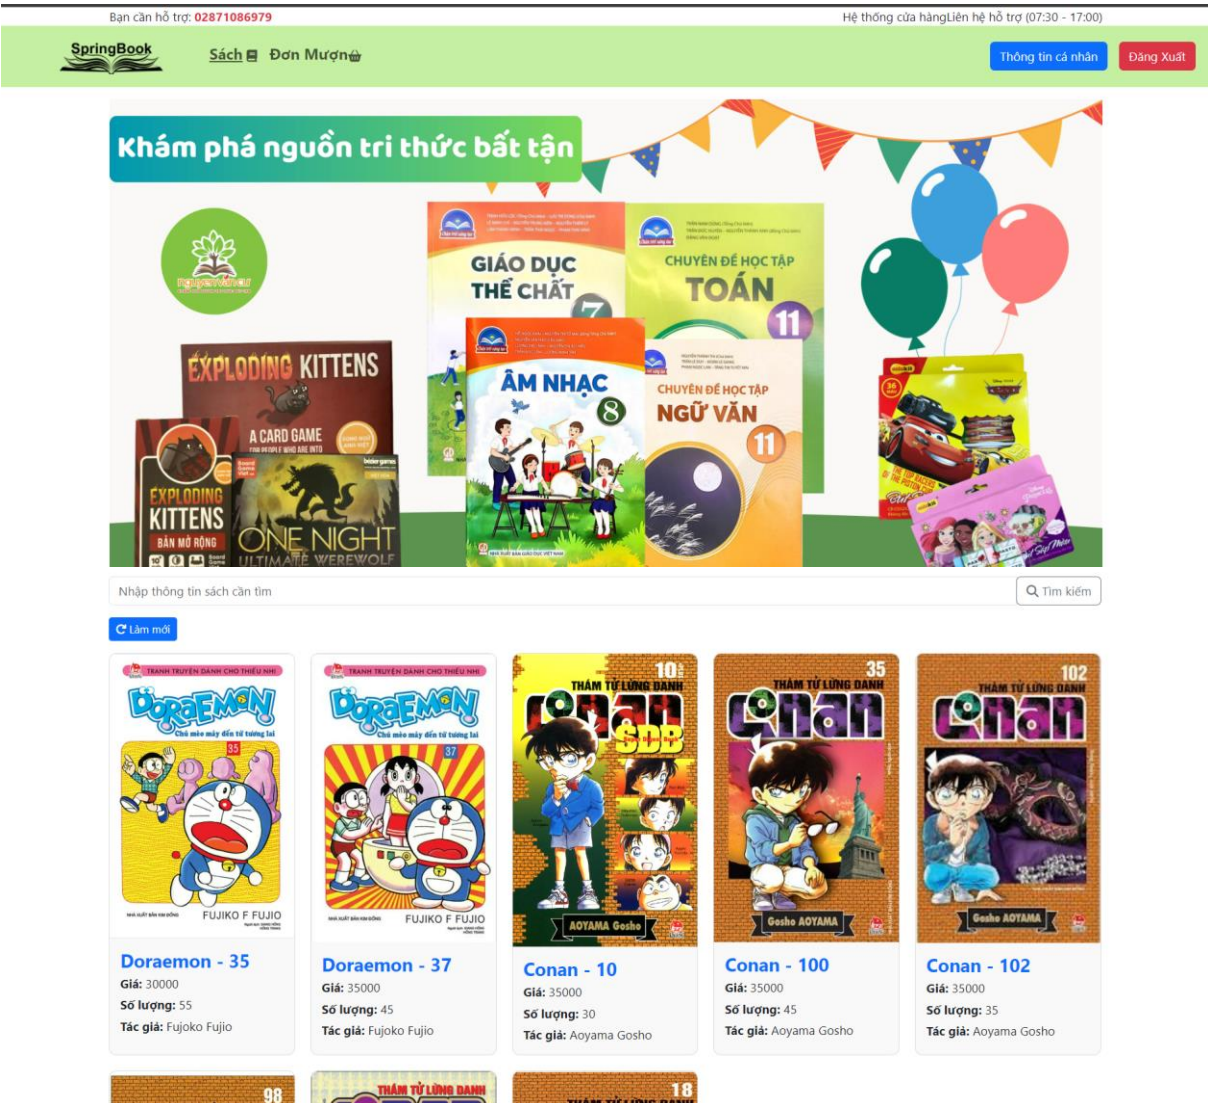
Bạn cần hỗ trợ: 02871066979

Hệ thống cửa hàngLiên hệ hỗ trợ (07:30 - 17:00)

SpringBook

Sách Đơn Mượn

Thông tin cá nhân

Đăng Xuất

Khám phá nguồn tri thức bất tận

GIÁO DỤC THỂ CHẤT 7

CHUYÊN ĐỀ HỌC TẬP TOÁN 11

ÂM NHẠC 8

CHUYÊN ĐỀ HỌC TẬP NGỮ VĂN 11

EXPLODING KITTENS

A CARD GAME

EXPLODING KITTENS

BẢN MỞ RỘNG

ONE NIGHT ULTIMATE WEREWOLF

Nhập thông tin sách cần tìm

Tìm kiếm

Làm mới

TRANH TRUYỆN DÀNH CHO THIẾU NHI

DORAEMON

Chú mèo máy đến từ tương lai

35

FUJIKO F FUJIO

Doraemon - 35

Giá: 30000

Số lượng: 55

Tác giả: Fujoko Fujio

TRANH TRUYỆN DÀNH CHO THIẾU NHI

DORAEMON

Chú mèo máy đến từ tương lai

37

FUJIKO F FUJIO

Doraemon - 37

Giá: 35000

Số lượng: 45

Tác giả: Fujoko Fujio

10

THÁM TỬ LỪNG DANH

Conan

SDB

AOYAMA Gosho

Conan - 10

Giá: 35000

Số lượng: 30

Tác giả: Aoyama Gosho

35

THÁM TỬ LỪNG DANH

Conan

Gosho AOYAMA

Conan - 100

Giá: 35000

Số lượng: 45

Tác giả: Aoyama Gosho

102

THÁM TỬ LỪNG DANH

Conan

Gosho AOYAMA

Conan - 102

Giá: 35000

Số lượng: 35

Tác giả: Aoyama Gosho

98

THÁM TỬ LỪNG DANH

18

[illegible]